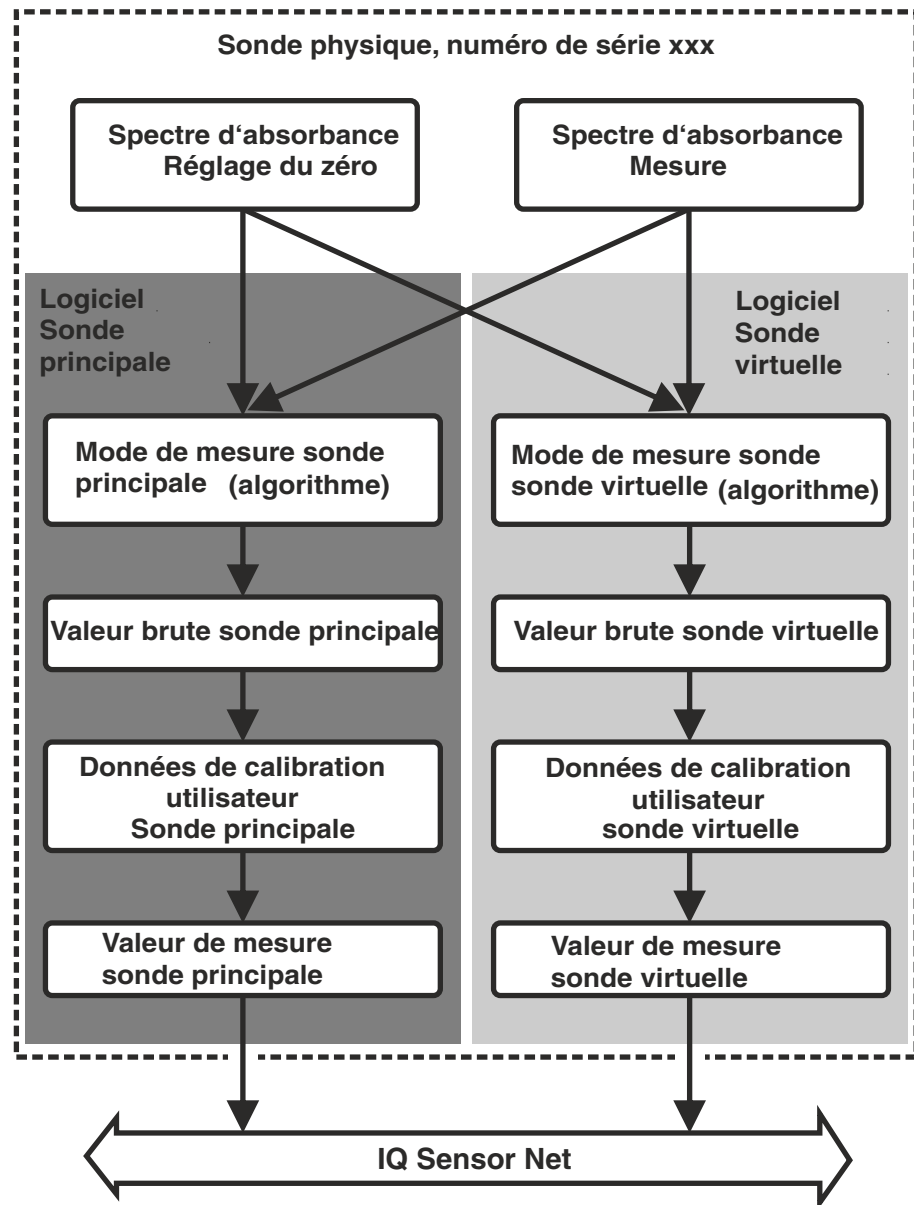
Sonde physique, numéro de série xxx

Spectre d‘absorbance
Réglage du zéro

Spectre d‘absorbance
Mesure

Logiciel
Sonde
principale

Logiciel
Sonde
virtuelle

Mode de mesure sonde principale (algorithme)

Valeur brute sonde principale

Données de calibration utilisateur Sonde principale

Valeur de mesure sonde principale

Mode de mesure sonde sonde virtuelle (algorithme)

Valeur brute sonde virtuelle

Données de calibration utilisateur sonde virtuelle

Valeur de mesure sonde virtuelle

IQ Sensor Net